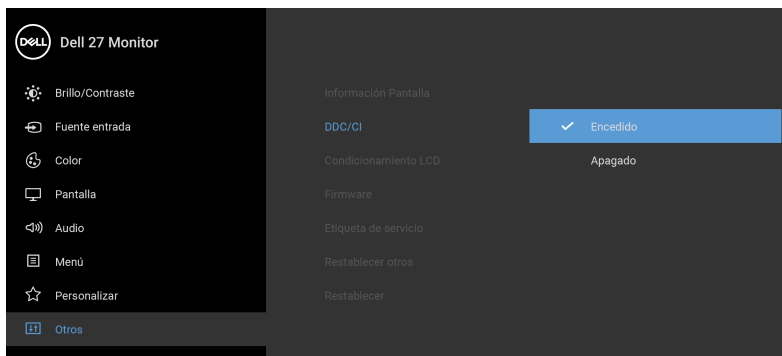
DELL Dell 27 Monitor

Brillo/Contraste
Fuente entrada
Color
Pantalla
Audio
Menú
Personalizar
Otros

Información Pantalla
DDC/CI
Condicionamiento LCD
Firmware
Etiqueta de servicio
Restablecer otros
Restablecer

Encedido
Apagado